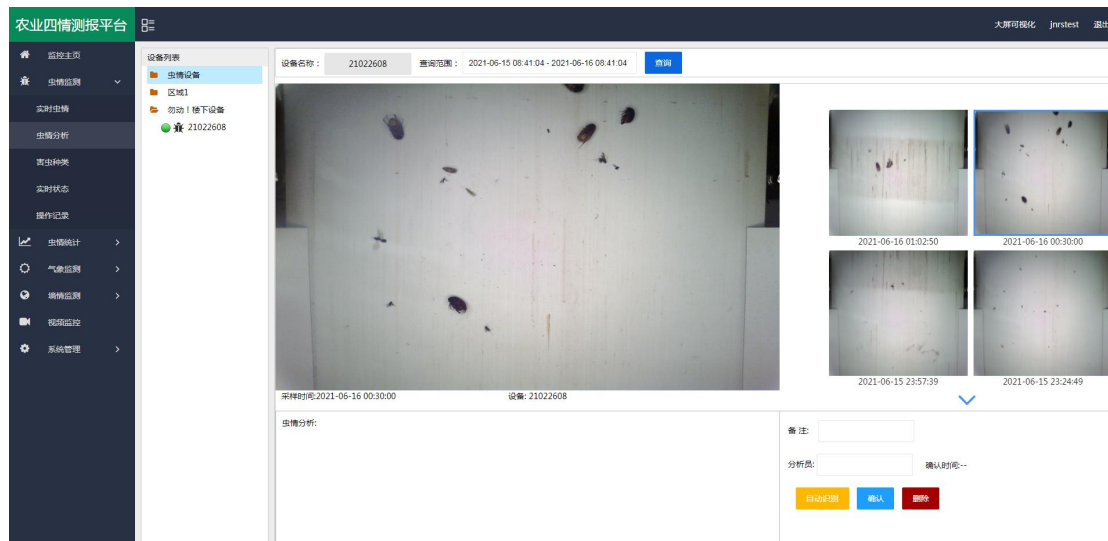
农业四情测报平台

大屏可视化 jnrstest 退出

监控主页
虫情监测
实时虫情
虫情分析
害虫种类
实时状态
操作记录
虫情统计
气象监测
墒情监测
视频监控
系统管理

设备列表
虫情设备
区域1
勿动！楼下设备
21022608

设备名称： 21022608 查询范围： 2021-06-15 08:41:04 - 2021-06-16 08:41:04 查询

采样时间:2021-06-16 00:30:00 设备: 21022608

2021-06-16 01:02:50
2021-06-16 00:30:00
2021-06-15 23:57:39
2021-06-15 23:24:49

虫情分析:

备注:

分析员:

确认时间:--

自动识别 确认 删除